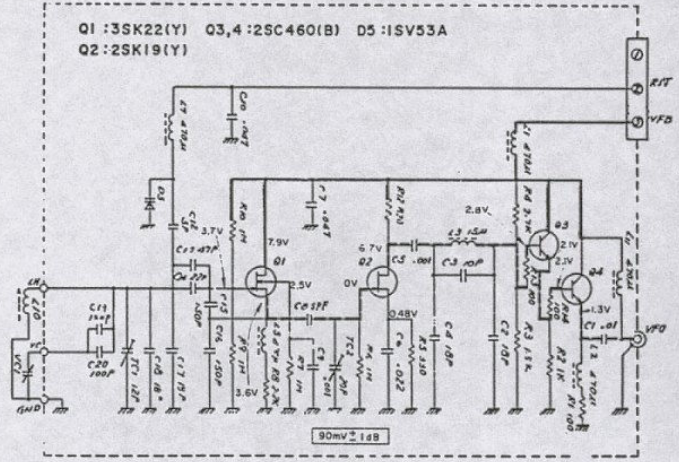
Q1 :3SK22(Y) Q3,4 :2SC460(B) D5 :ISV53A
Q2 :2SK19(Y)

①
② RIT
③ VFD

L7 47μH
C10 .047
D5
C8
C7 .047
R10 1M
R12 470
3.7V
7.9V
6.7V
2.8V
L3 15μH
R4 2.7K
Q3
2.1V
2.1V
L1 470μH
L1 470μH
C5 .001
C3 10P
Q1
Q2
Q4
2.5V
0V
0.48V
1.3V
C17 47P
C14 27P
C13
C15 5P
C16 150P
C4 18P
C2 10P
C6 .022
R5 330
R6 1M
R9 1M
R11 1M
R8 4.7K
R7 1M
R3 1K
R2 1K
R1 100
C1 .01
L2 470μH
VFO
3.6V
TC1
C9
C11 100P
C20 100P
TC1 12P
C18 18P
C12 1.5P
L6
VC
GND
90mV ± 1dB